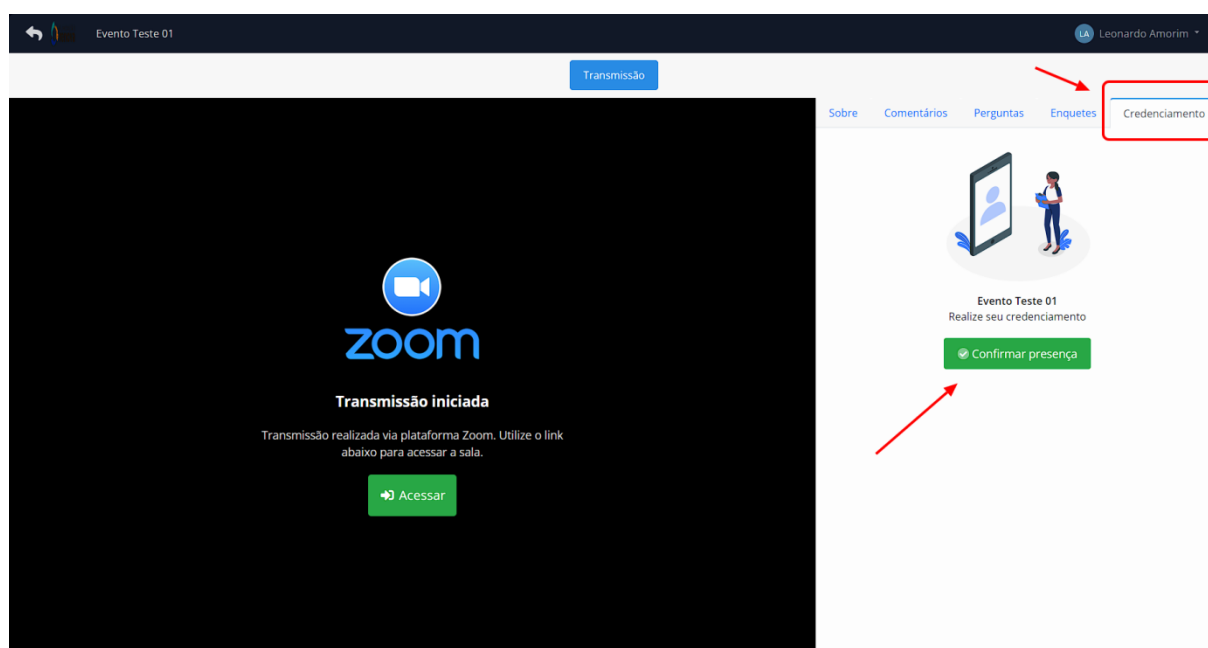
Evento Teste 01

LA Leonardo Amorim

Transmissão

Sobre Comentários Perguntas Enquetes Credenciamento

zoom

Transmissão iniciada

Transmissão realizada via plataforma Zoom. Utilize o link abaixo para acessar a sala.

Acessar

Evento Teste 01
Realize seu credenciamento

Confirmar presença